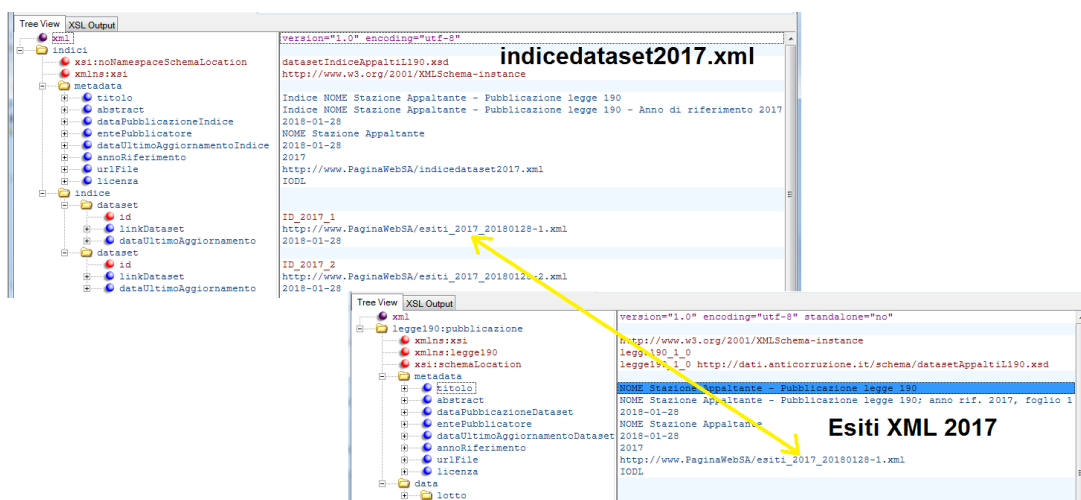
Tree View XSL Output

xml
indici
xsi:noNamespaceSchemaLocation
xmlns:xsi
metadata
titolo
abstract
dataPubblicazioneIndice
entePubblicatore
dataUltimoAggiornamentoIndice
annoRiferimento
urlFile
licenza
indice
dataset
id
linkDataset
dataUltimoAggiornamento
dataset
id
linkDataset
dataUltimoAggiornamento

version="1.0" encoding="utf-8"
indicedataset2017.xml
datasetIndiceAppaltiL190.xsd
http://www.w3.org/2001/XMLSchema-instance

Indice NOME Stazione Appaltante - Pubblicazione legge 190
Indice NOME Stazione Appaltante - Pubblicazione legge 190 - Anno di riferimento 2017
2018-01-28
NOME Stazione Appaltante
2018-01-28
2017
http://www.PaginaWebSA/indicedataset2017.xml
IODL

ID_2017_1
http://www.PaginaWebSA/esiti_2017_20180128-1.xml
2018-01-28

ID_2017_2
http://www.PaginaWebSA/esiti_2017_20180128-2.xml
2018-01-28

Tree View XSL Output

xml
legge190:pubblicazione
xmlns:xsi
xmlns:legge190
xsi:schemaLocation
metadata
titolo
abstract
dataPubblicazioneDataset
entePubblicatore
dataUltimoAggiornamentoDataset
annoRiferimento
urlFile
licenza
data
lotto

version="1.0" encoding="utf-8" standalone="no"
http://www.w3.org/2001/XMLSchema-instance
legge190_1_0
legge190_1_0 http://dati.anticorruzione.it/schema/datasetAppaltiL190.xsd

NOME Stazione Appaltante - Pubblicazione legge 190
NOME Stazione Appaltante - Pubblicazione legge 190; anno rif. 2017, foglio 1
2018-01-28
NOME Stazione Appaltante
2018-01-28
2017
http://www.PaginaWebSA/esiti_2017_20180128-1.xml
IODL

Esiti XML 2017